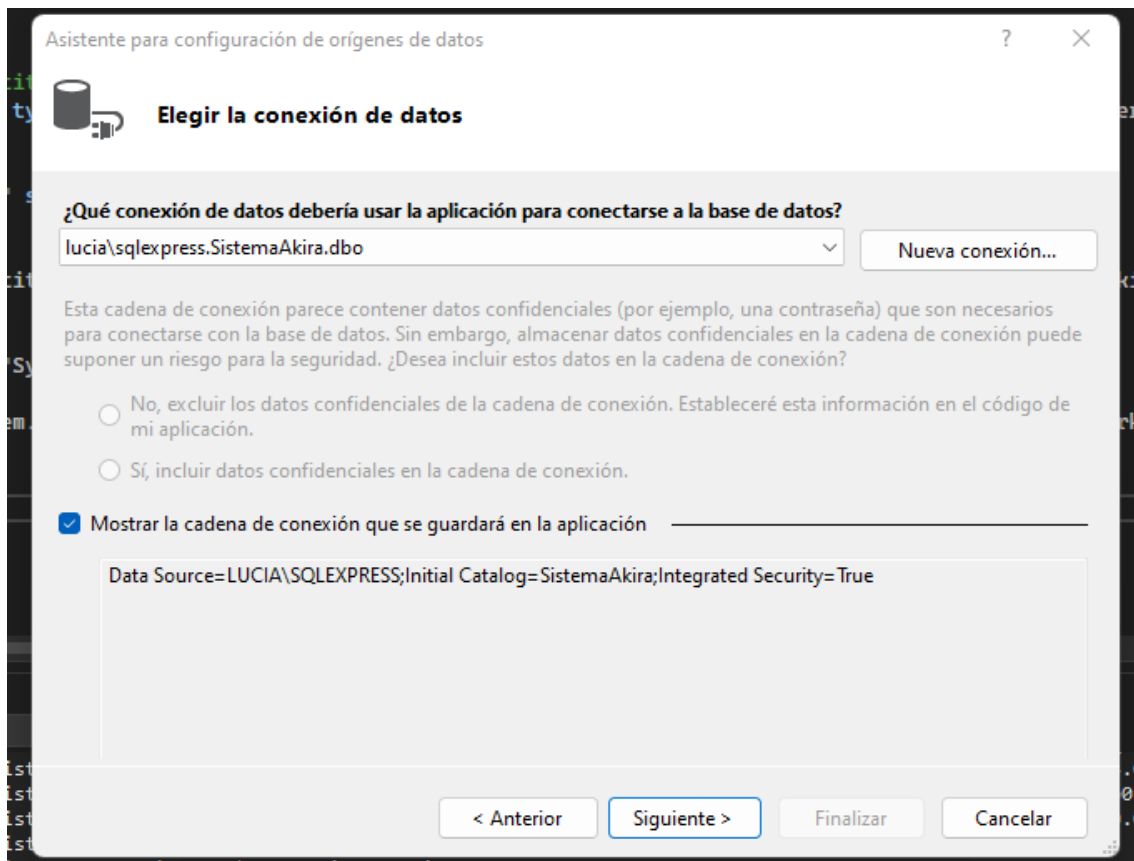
Asistente para configuración de orígenes de datos

?

Elegir la conexión de datos

¿Qué conexión de datos debería usar la aplicación para conectarse a la base de datos?

lucia\sqlexpress.SistemaAkira.dbo

Nueva conexión...

Esta cadena de conexión parece contener datos confidenciales (por ejemplo, una contraseña) que son necesarios para conectarse con la base de datos. Sin embargo, almacenar datos confidenciales en la cadena de conexión puede suponer un riesgo para la seguridad. ¿Desea incluir estos datos en la cadena de conexión?

No, excluir los datos confidenciales de la cadena de conexión. Estableceré esta información en el código de mi aplicación.

Sí, incluir datos confidenciales en la cadena de conexión.

Mostrar la cadena de conexión que se guardará en la aplicación

Data Source=LUCIA\SQLEXPRESS;Initial Catalog=SistemaAkira;Integrated Security=True

< Anterior

Siguiente >

Finalizar

Cancelar